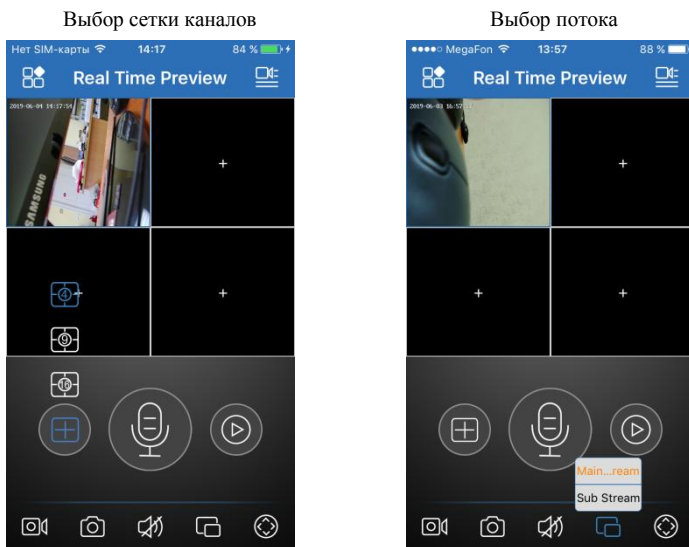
Выбор сетки каналов

Нет SIM-карты 14:17 84 %

Real Time Preview

2019-06-04 14:17:54

SAMSUNG

+

+

4

9

16

Выбор потока

MegaFon 13:57 88 %

Real Time Preview

2019-06-03 16:57:3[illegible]

+

+

+

Main...ream

Sub Stream